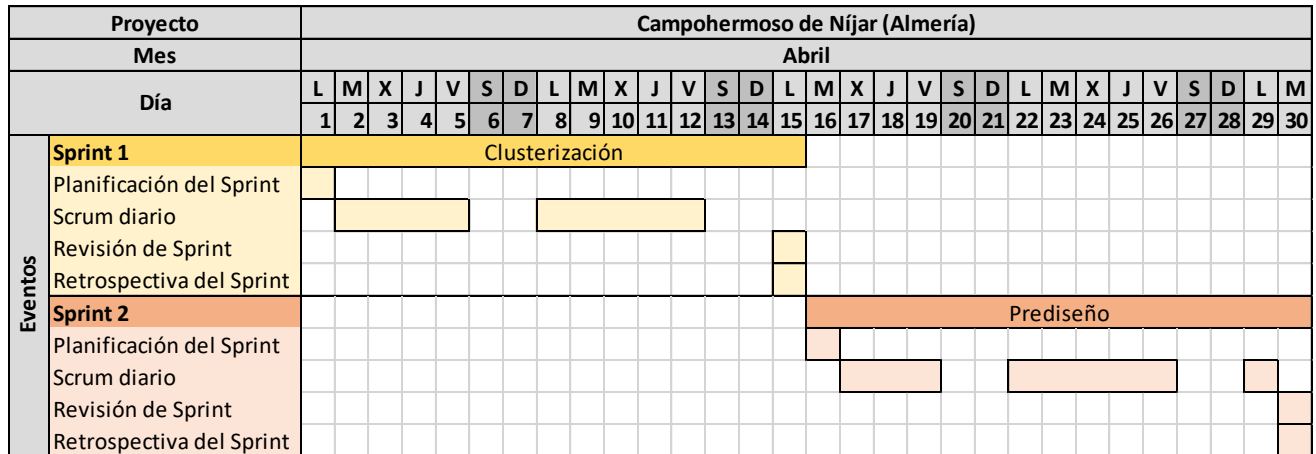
| Proyecto | | Campohermoso de Níjar (Almería) | | | | | | | | | | | | | | | | | | | | | | | | | | | | | |
|---|---|---|---|---|---|---|---|---|---|---|---|---|---|---|---|---|---|---|---|---|---|---|---|---|---|---|---|---|---|---|---|
| Mes | | Abril | | | | | | | | | | | | | | | | | | | | | | | | | | | | | |
| Día | | L | M | X | J | V | S | D | L | M | X | J | V | S | D | L | M | X | J | V | S | D | L | M | X | J | V | S | D | L | M |
| | | 1 | 2 | 3 | 4 | 5 | 6 | 7 | 8 | 9 | 10 | 11 | 12 | 13 | 14 | 15 | 16 | 17 | 18 | 19 | 20 | 21 | 22 | 23 | 24 | 25 | 26 | 27 | 28 | 29 | 30 |
| Eventos | Sprint 1 | Clusterización | | | | | | | | | | | | | | | | | | | | | | | | | | | | | |
| | Planificación del Sprint | | | | | | | | | | | | | | | | | | | | | | | | | | | | | | |
| | Scrum diario | | | | | | | | | | | | | | | | | | | | | | | | | | | | | | |
| | Revisión de Sprint | | | | | | | | | | | | | | | | | | | | | | | | | | | | | | |
| | Retrospectiva del Sprint | | | | | | | | | | | | | | | | | | | | | | | | | | | | | | |
| | Sprint 2 | | | | | | | | | | | | | | | | Prediseño | | | | | | | | | | | | | | |
| | Planificación del Sprint | | | | | | | | | | | | | | | | | | | | | | | | | | | | | | |
| | Scrum diario | | | | | | | | | | | | | | | | | | | | | | | | | | | | | | |
| | Revisión de Sprint | | | | | | | | | | | | | | | | | | | | | | | | | | | | | | |
| | Retrospectiva del Sprint | | | | | | | | | | | | | | | | | | | | | | | | | | | | | | |